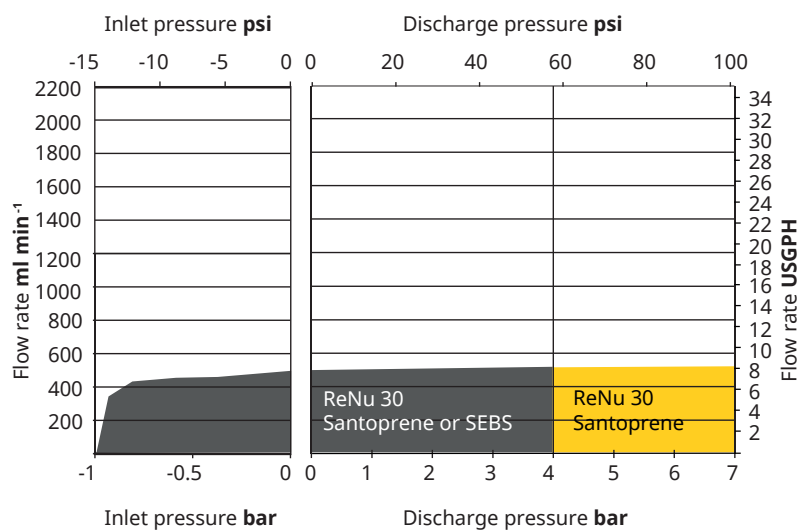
Inlet pressure **psi**

-15 -10 -5 0

Discharge pressure **psi**

0 20 40 60 80 100

Flow rate **ml min$^{-1}$**

2200 2000 1800 1600 1400 1200 1000 800 600 400 200

Flow rate **USGPH**

34 32 30 28 26 24 22 20 18 16 14 12 10 8 6 4 2

ReNu 30
Santoprene or SEBS

ReNu 30
Santoprene

-1 -0.5 0

0 1 2 3 4 5 6 7

Inlet pressure **bar**

Discharge pressure **bar**